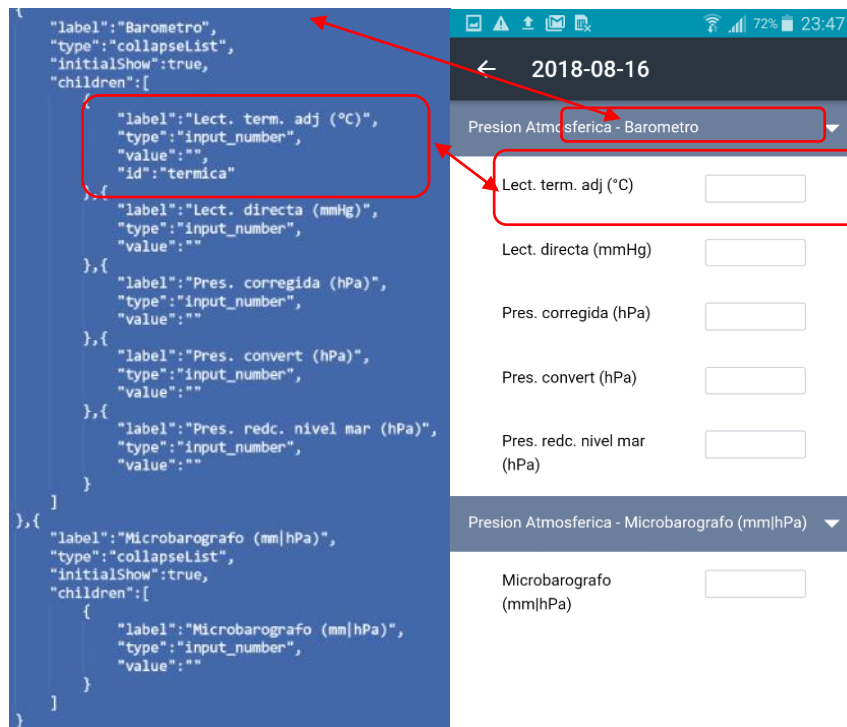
{
"label":"Barometro",
"type":"collapseList",
"initialShow":true,
"children":[
{
"label":"Lect. term. adj (°C)",
"type":"input_number",
"value":"",
"id":"termica"
},{
"label":"Lect. directa (mmHg)",
"type":"input_number",
"value":""
},{
"label":"Pres. corregida (hPa)",
"type":"input_number",
"value":""
},{
"label":"Pres. convert (hPa)",
"type":"input_number",
"value":""
},{
"label":"Pres. redc. nivel mar (hPa)",
"type":"input_number",
"value":""
}
]
},{
"label":"Microbarografo (mm|hPa)",
"type":"collapseList",
"initialShow":true,
"children":[
{
"label":"Microbarografo (mm|hPa)",
"type":"input_number",
"value":""
}
]
}

72% 23:47

2018-08-16

Presion Atmosferica - Barometro

Lect. term. adj (°C)

Lect. directa (mmHg)

Pres. corregida (hPa)

Pres. convert (hPa)

Pres. redc. nivel mar (hPa)

Presion Atmosferica - Microbarografo (mm|hPa)

Microbarografo (mm|hPa)